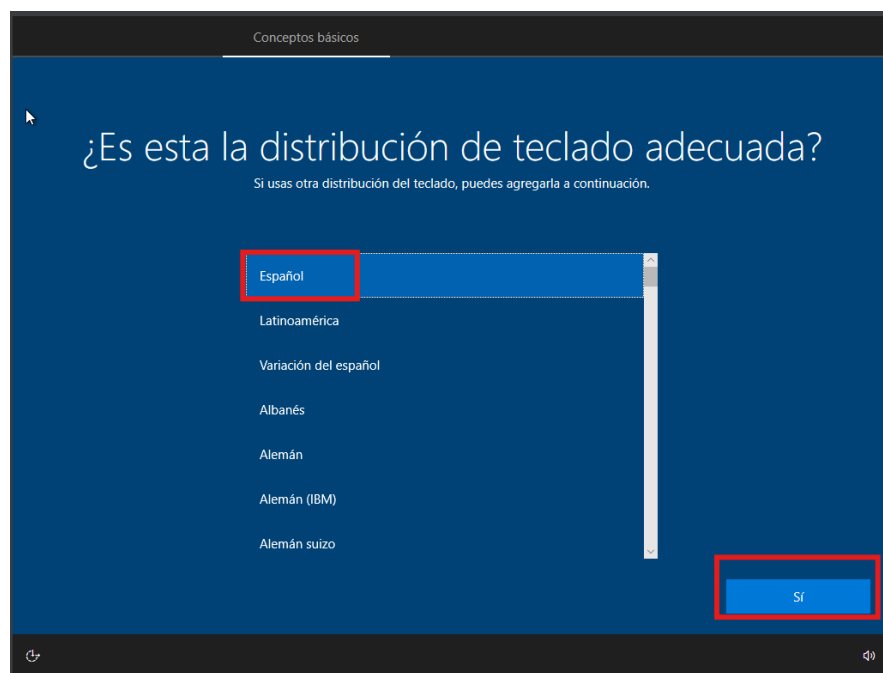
Conceptos básicos

¿Es esta la distribución de teclado adecuada?

Si usas otra distribución del teclado, puedes agregarla a continuación.

Español
Latinoamérica
Variación del español
Albanés
Alemán
Alemán (IBM)
Alemán suizo

Sí